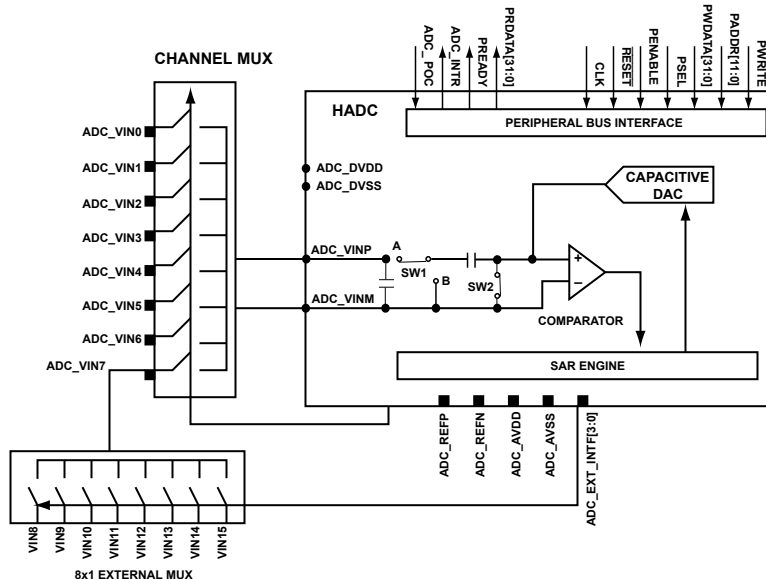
CHANNEL MUX

ADC_POC
ADC_INTR
PREADY
PRDATA[31:0]
CLK
RESET
PENABLE
PSEL
PWDATA[31:0]
PADDR[11:0]
PWRITE

HADC

PERIPHERAL BUS INTERFACE

ADC_VIN0
ADC_VIN1
ADC_VIN2
ADC_VIN3
ADC_VIN4
ADC_VIN5
ADC_VIN6
ADC_VIN7

ADC_DVDD
ADC_DVSS

CAPACITIVE DAC

ADC_VINP
A
SW1
B
SW2
ADC_VINM
+
–
COMPARATOR

SAR ENGINE

ADC_REFP
ADC_REFN
ADC_AVDD
ADC_AVSS
ADC_EXT_INTF[3:0]

VIN8
VIN9
VIN10
VIN11
VIN12
VIN13
VIN14
VIN15

8x1 EXTERNAL MUX